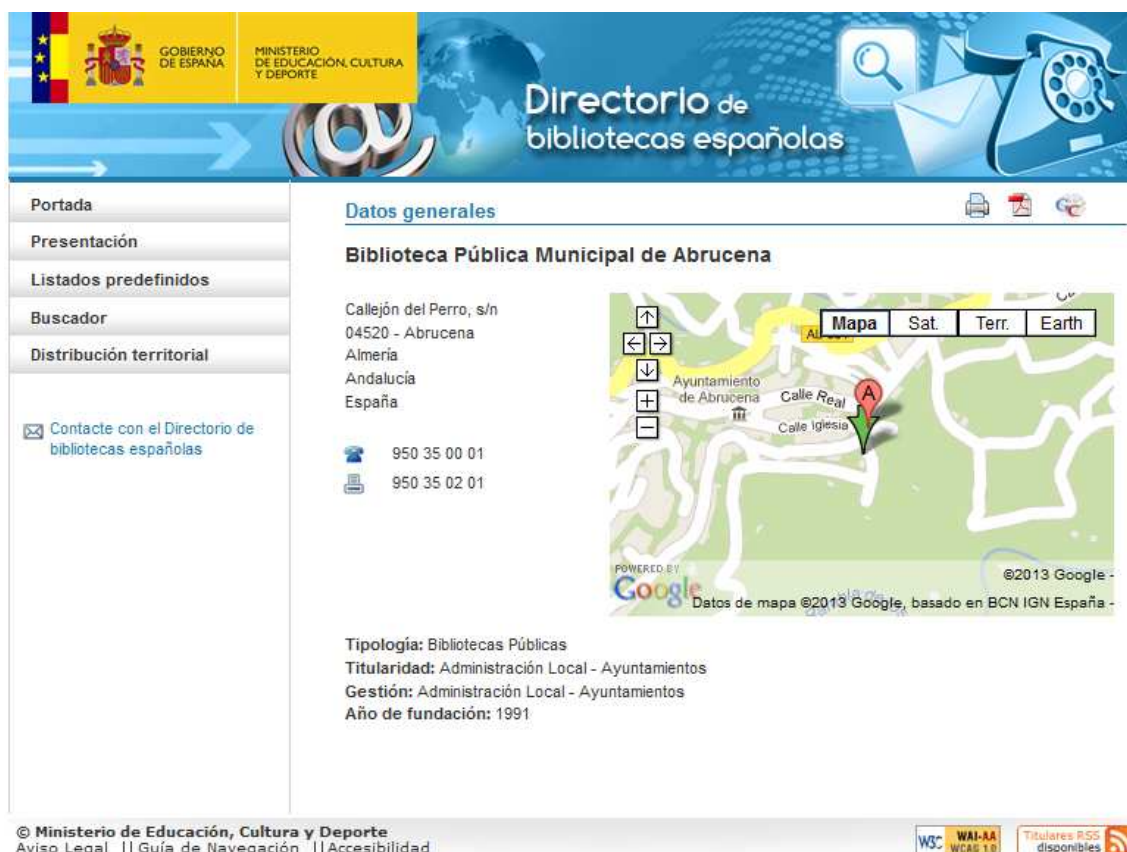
GOBIERNO DE ESPAÑA

MINISTERIO DE EDUCACIÓN, CULTURA Y DEPORTE

Directorio de bibliotecas españolas

Portada

Presentación

Listados predefinidos

Buscador

Distribución territorial

Contacte con el Directorio de bibliotecas españolas

Datos generales

Biblioteca Pública Municipal de Abrucena

Callejón del Perro, s/n
04520 - Abrucena
Almería
Andalucía
España

950 35 00 01

950 35 02 01

Mapa | Sat. | Terr. | Earth

Ayuntamiento de Abrucena

Calle Real

Calle Iglesia

A

POWERED BY Google

©2013 Google -

Datos de mapa ©2013 Google, basado en BCN IGN España -

Tipología: Bibliotecas Públicas
Titularidad: Administración Local - Ayuntamientos
Gestión: Administración Local - Ayuntamientos
Año de fundación: 1991

© Ministerio de Educación, Cultura y Deporte
Aviso Legal | Guía de Navegación | Accesibilidad

W3C WAI-AA WCAG 1.0

Titulares RSS disponibles